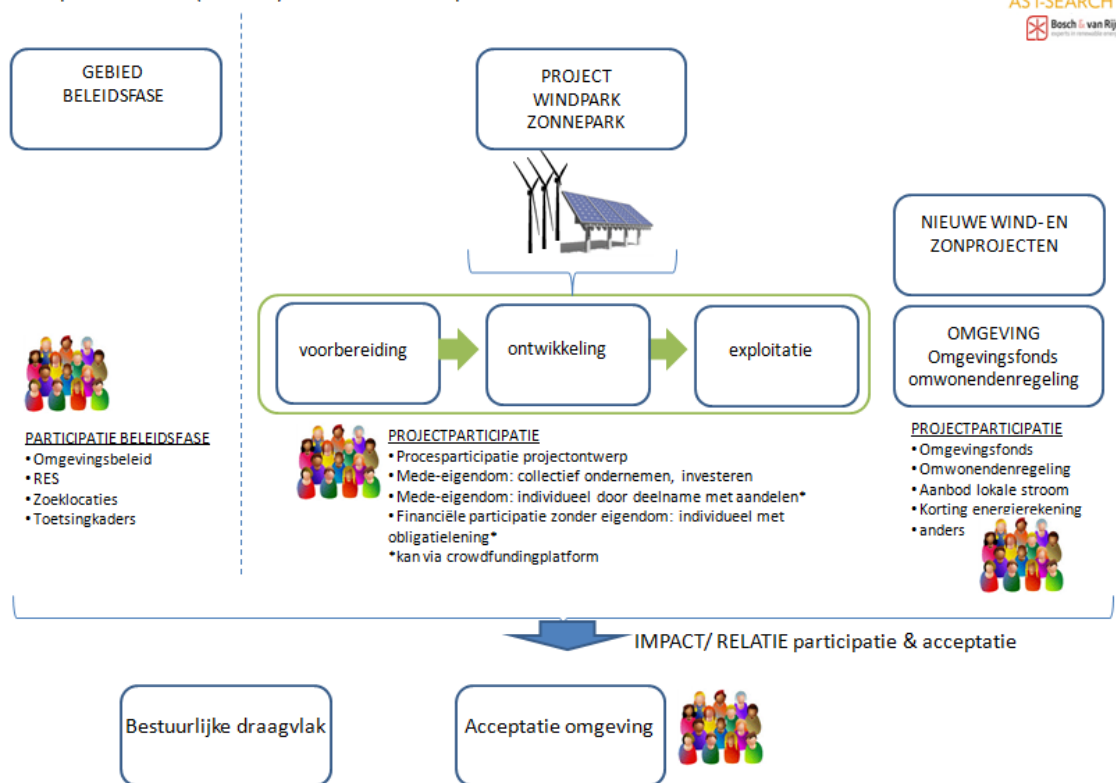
AST-SEARCH
Bosch & van Rijn

GEBIED
BELEIDSFASE

PROJECT
WINDPARK
ZONNEPARK

NIEUWE WIND- EN ZONPROJECTEN

voorbereiding

ontwikkeling

exploitatie

OMGEVING
Omgevingsfonds
omwonendenregeling

PARTICIPATIE BELEIDSFASE
• Omgevingsbeleid
• RES
• Zoeklocaties
• Toetsingkaders

PROJECTPARTICIPATIE
• Procesparticipatie projectontwerp
• Mede-eigendom: collectief ondernemen, investeren
• Mede-eigendom: individueel door deelname met aandelen*
• Financiële participatie zonder eigendom: individueel met obligatielening*
*kan via crowdfundingplatform

PROJECTPARTICIPATIE
• Omgevingsfonds
• Omwonendenregeling
• Aanbod lokale stroom
• Korting energierekening
• anders

IMPACT/ RELATIE participatie & acceptatie

Bestuurlijke draagvlak

Acceptatie omgeving